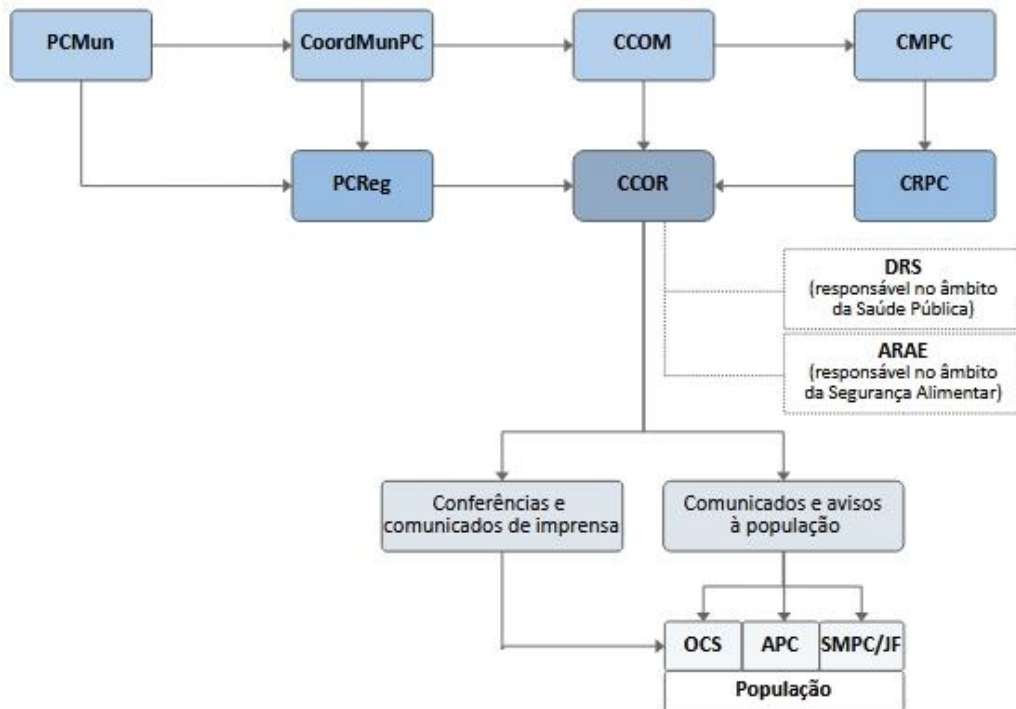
PCMun

CoordMunPC

CCOM

CMPC

PCReg

CCOR

CRPC

DRS
(responsável no âmbito da Saúde Pública)

ARAE
(responsável no âmbito da Segurança Alimentar)

Conferências e comunicados de imprensa

Comunicados e avisos à população

OCS

APC

SMPC/JF

População